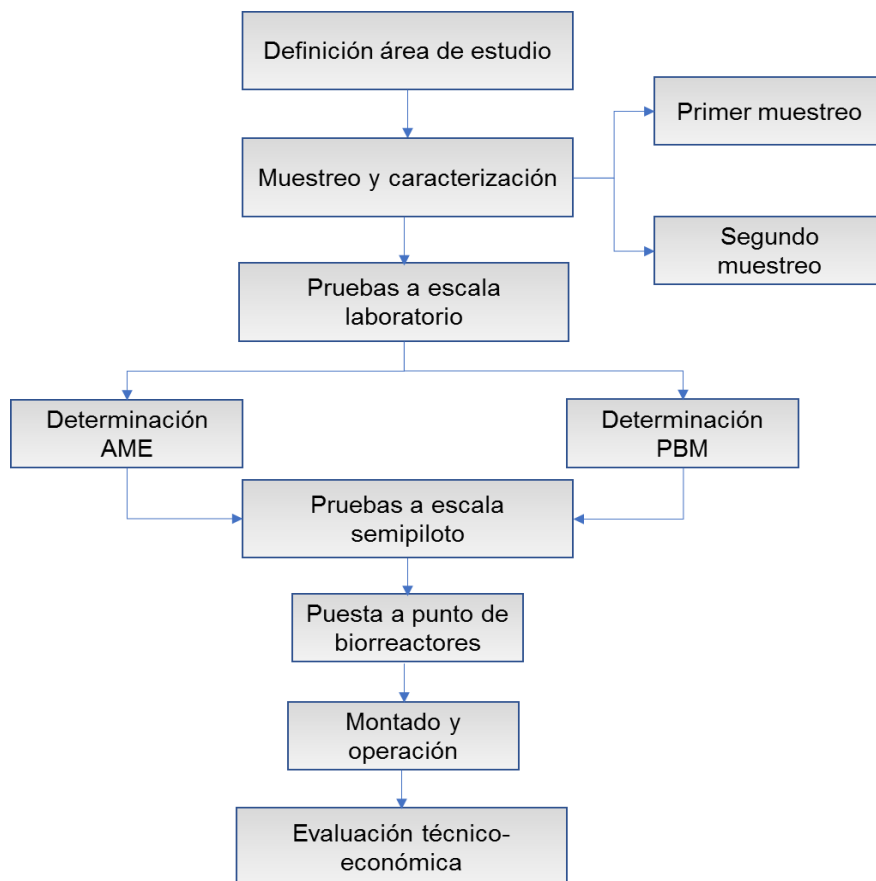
Definición área de estudio

Muestreo y caracterización

Primer muestreo

Segundo muestreo

Pruebas a escala laboratorio

Determinación AME

Determinación PBM

Pruebas a escala semipiloto

Puesta a punto de biorreactores

Montado y operación

Evaluación técnico-económica